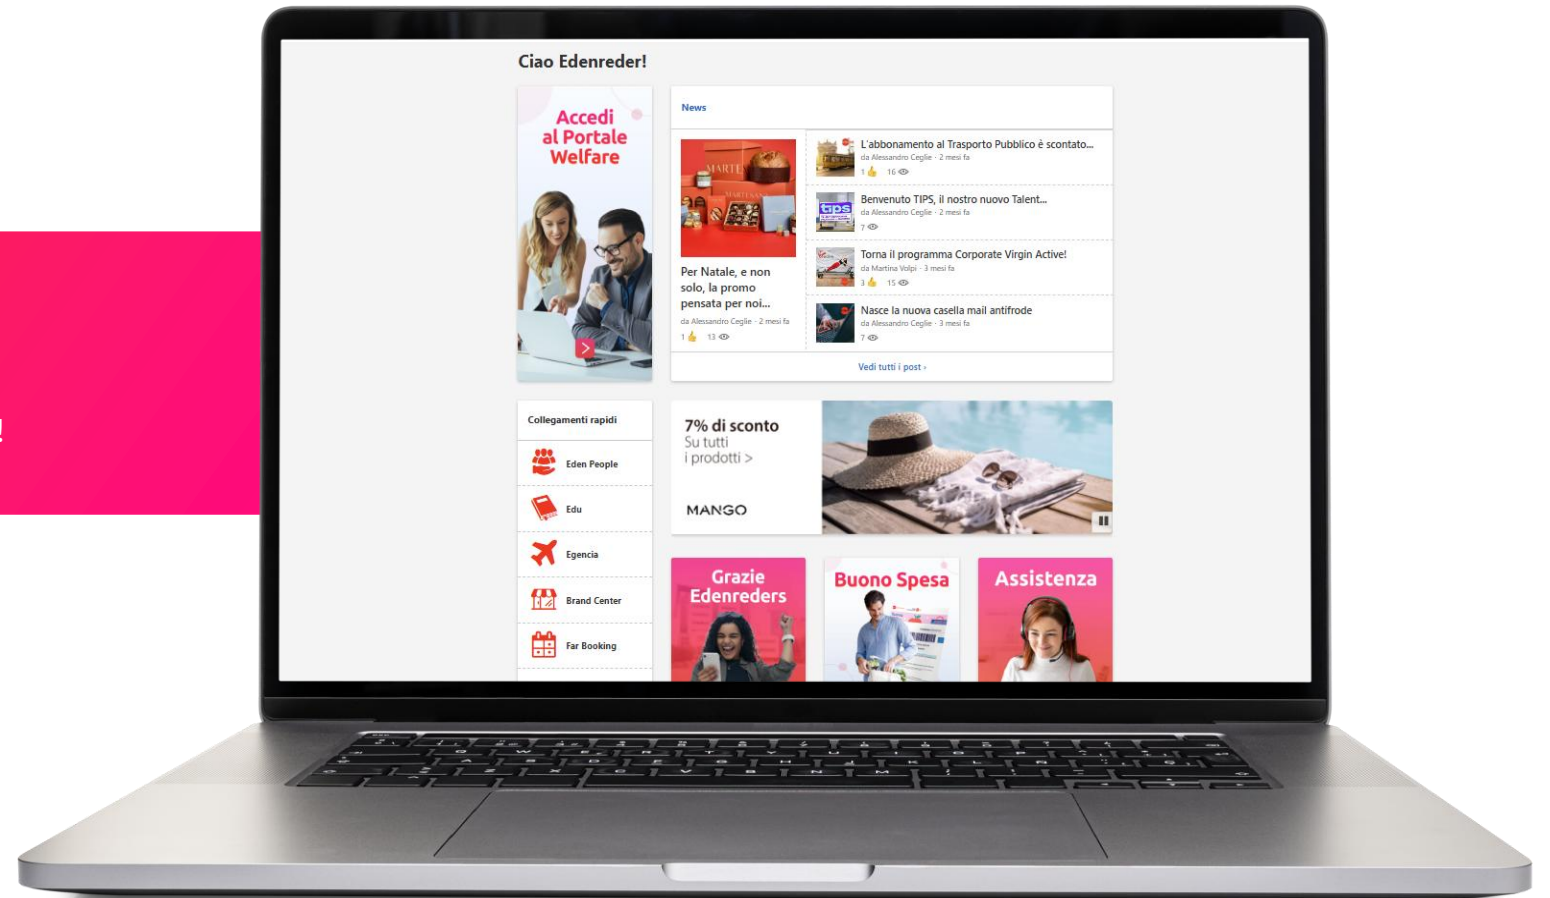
Ciao Edenreder!

Accedi al Portale Welfare

News

Per Natale, e non solo, la promo pensata per noi...
da Alessandro Ceglie · 2 mesi fa
1 13

L'abbonamento al Trasporto Pubblico è scontato...
da Alessandro Ceglie · 2 mesi fa
1 16

Benvenuto TIPS, il nostro nuovo Talent...
da Alessandro Ceglie · 2 mesi fa
7

Torna il programma Corporate Virgin Active!
da Martina Volpi · 3 mesi fa
3 15

Nasce la nuova casella mail antifrode
da Alessandro Ceglie · 3 mesi fa
7

Vedi tutti i post ›

Collegamenti rapidi
Eden People
Edu
Egencia
Brand Center
Far Booking

7% di sconto
Su tutti i prodotti >
MANGO

Grazie Edenreders
Buono Spesa
Assistenza